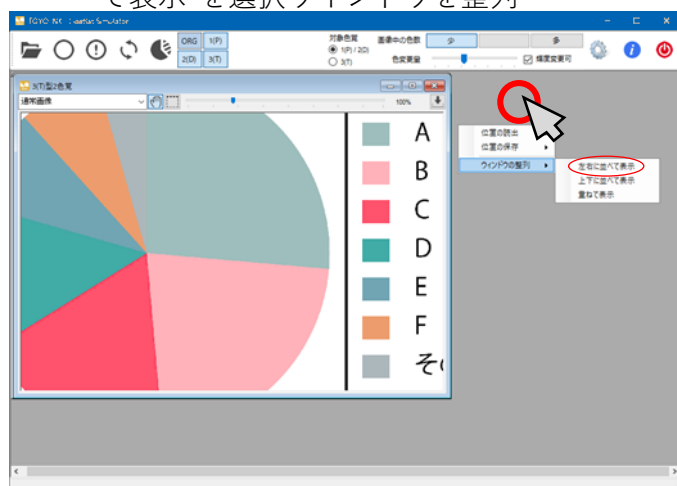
で表示」を選択ウィンドウを整列

TOYO INK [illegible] Simulator

ORG 1(P)
2(D) 3(T)

対象色覚
1(P) / 2(D)
3(T)

画像中の色数
少
多

色変更量
輝度変更可

3(T)型2色覚
通常画像
100%

A
B
C
D
E
F
そ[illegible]

位置の読出
位置の保存
ウィンドウの整列
左右に並べて表示
上下に並べて表示
重ねて表示